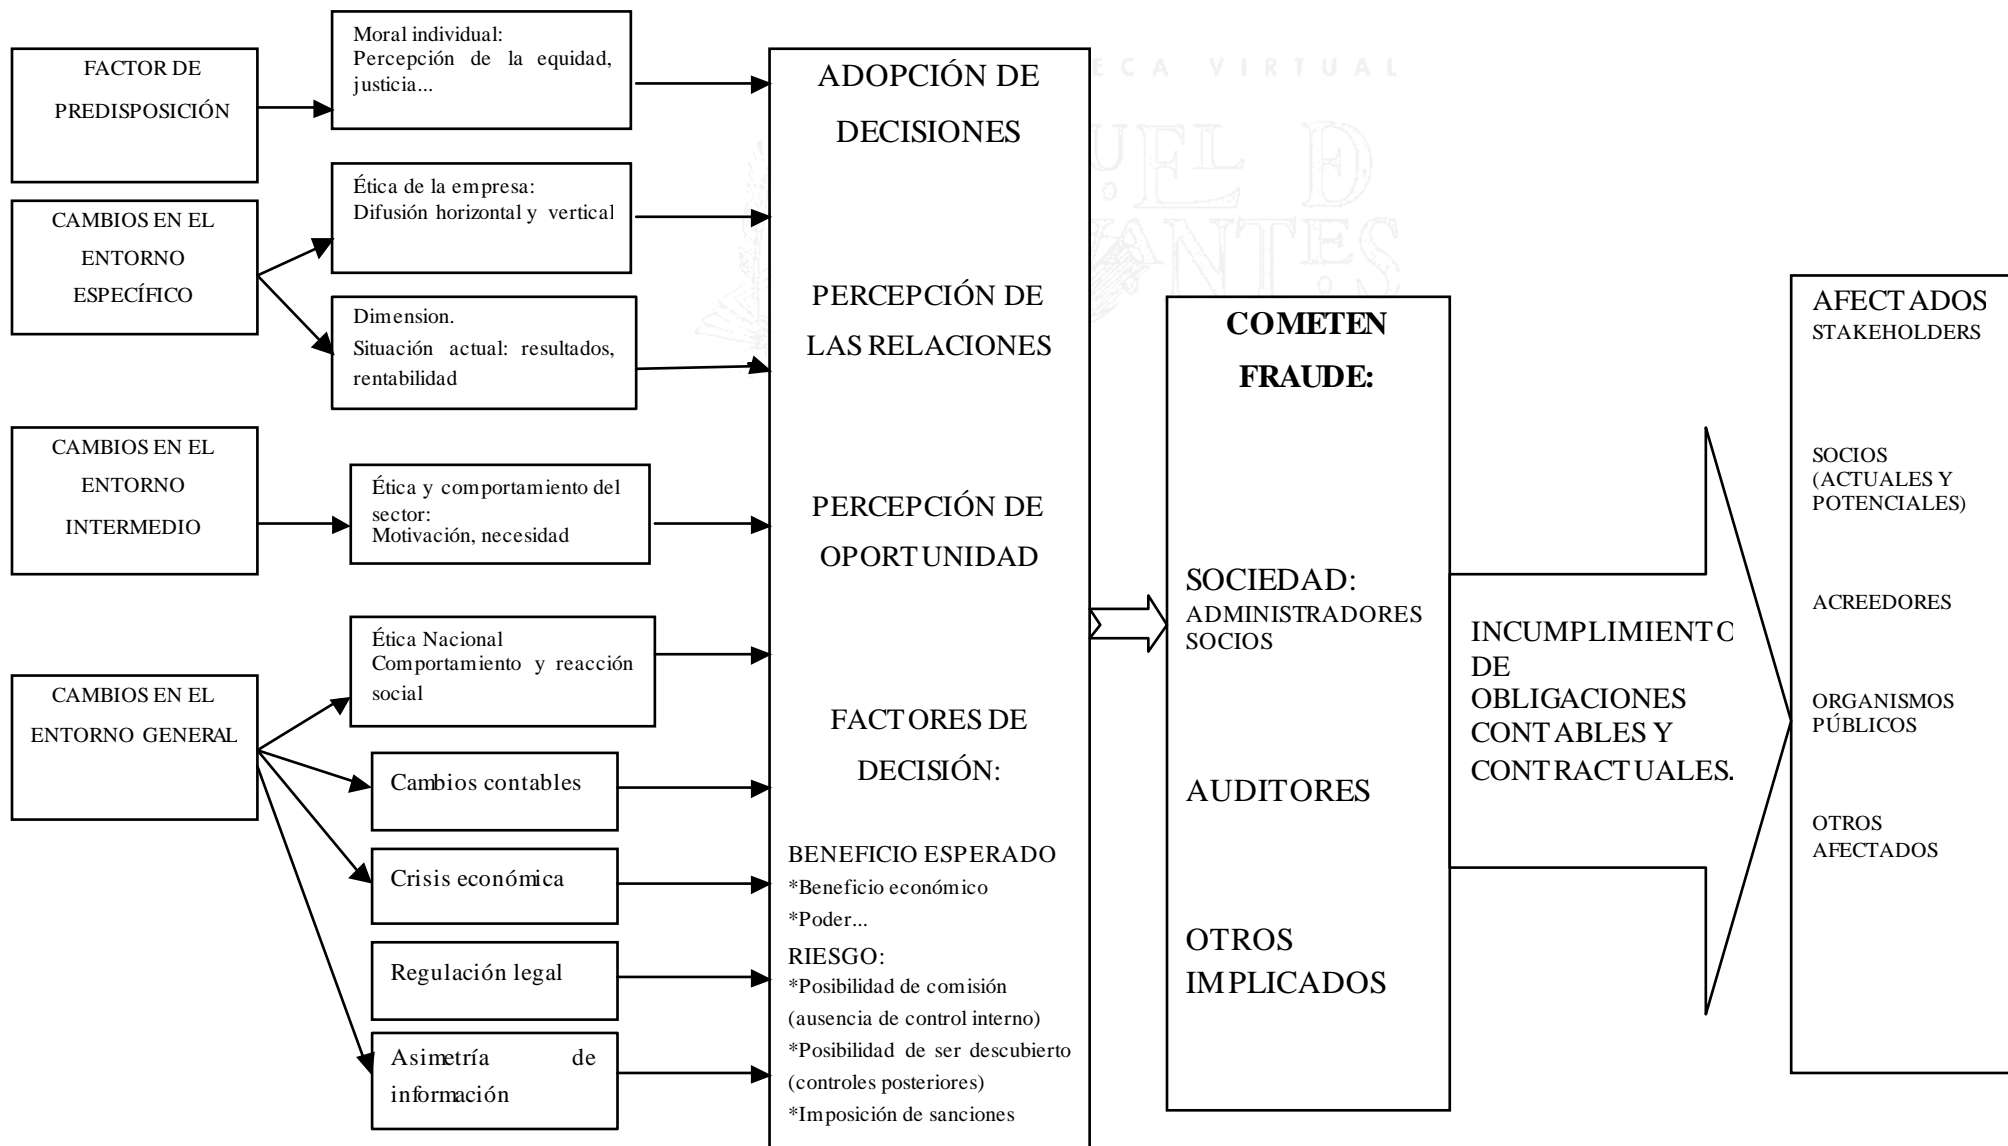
FACTOR DE PREDISPOSICIÓN

Moral individual: Percepción de la equidad, justicia...

CAMBIOS EN EL ENTORNO ESPECÍFICO

Ética de la empresa: Difusión horizontal y vertical

Dimension. Situación actual: resultados, rentabilidad

CAMBIOS EN EL ENTORNO INTERMEDIO

Ética y comportamiento del sector: Motivación, necesidad

CAMBIOS EN EL ENTORNO GENERAL

Ética Nacional Comportamiento y reacción social

Cambios contables

Crisis económica

Regulación legal

Asimetría de información

ADOPCIÓN DE DECISIONES

PERCEPCIÓN DE LAS RELACIONES

PERCEPCIÓN DE OPORTUNIDAD

FACTORES DE DECISIÓN:

BENEFICIO ESPERADO
*Beneficio económico
*Poder...
RIESGO:
*Posibilidad de comisión (ausencia de control interno)
*Posibilidad de ser descubierto (controles posteriores)
*Imposición de sanciones

COMETEN FRAUDE:

SOCIEDAD: ADMINISTRADORES SOCIOS

AUDITORES

OTROS IMPLICADOS

INCUMPLIMIENTC DE OBLIGACIONES CONTABLES Y CONTRACTUALES.

AFECTADOS STAKEHOLDERS

SOCIOS (ACTUALES Y POTENCIALES)

ACREEDORES

ORGANISMOS PÚBLICOS

OTROS AFECTADOS